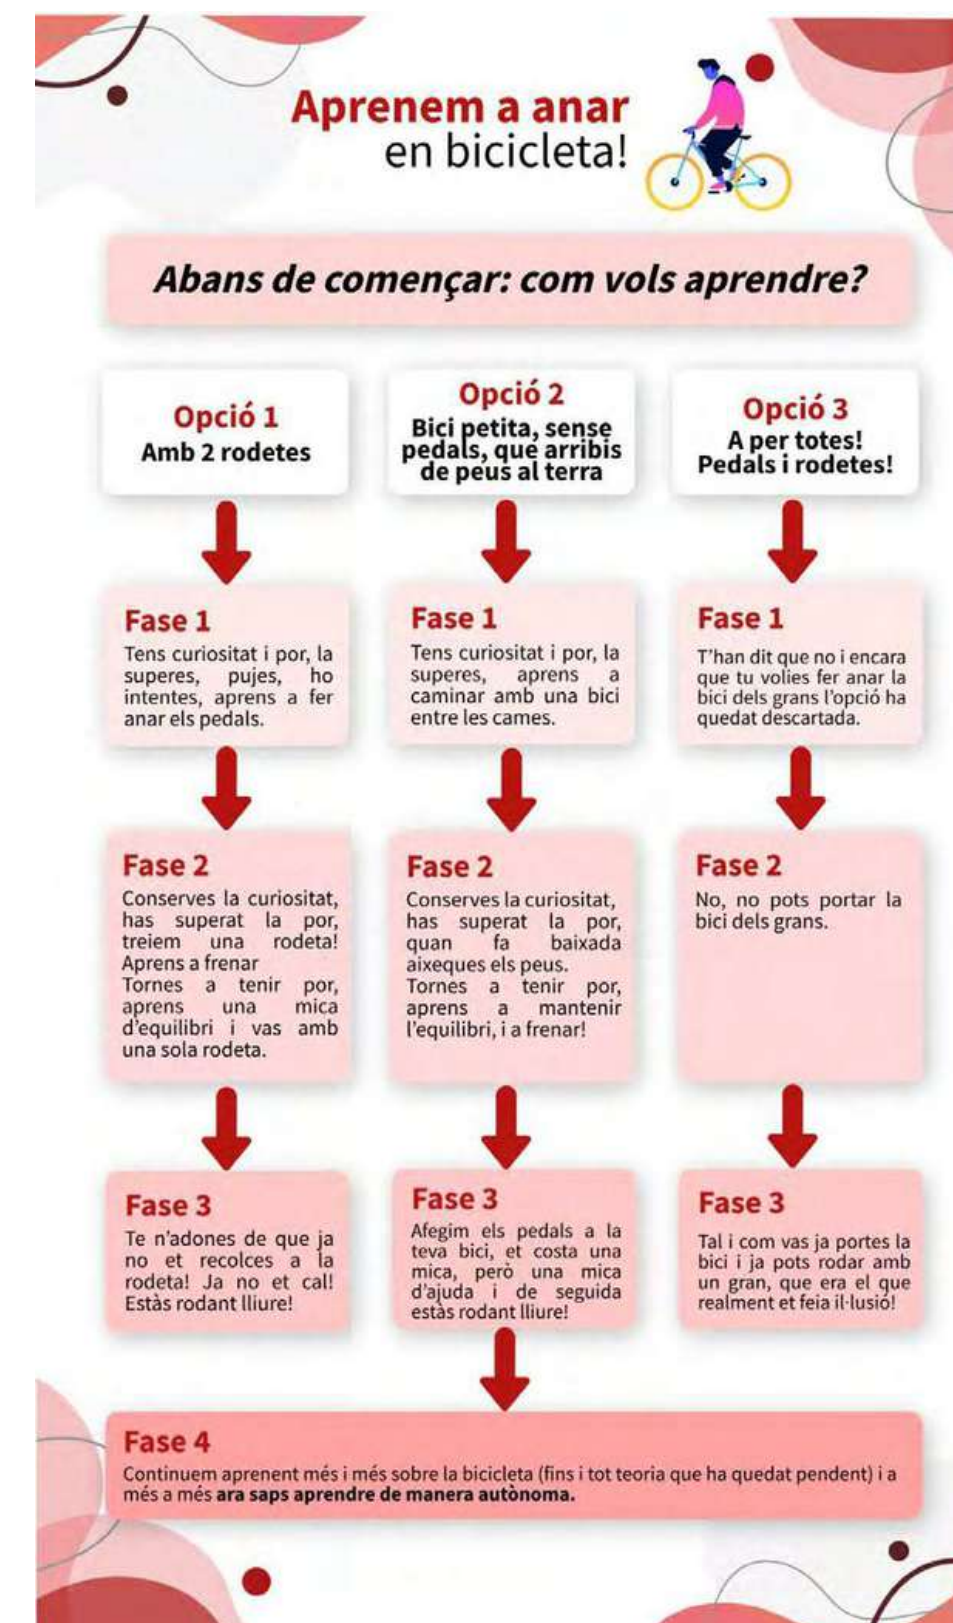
Aprenem a anar en bicicleta!

Abans de començar: com vols aprendre?

Opció 1
Amb 2 rodetes

Fase 1
Tens curiositat i por, la superes, pujes, ho intentes, aprens a fer anar els pedals.

Fase 2
Conserves la curiositat, has superat la por, treiem una rodeta! Aprens a frenar
Tornes a tenir por, aprens una mica d'equilibri i vas amb una sola rodeta.

Fase 3
Te n'adones de que ja no et recolces a la rodeta! Ja no et cal! Estàs rodant lliure!

Opció 2
Bici petita, sense pedals, que arribis de peus al terra

Fase 1
Tens curiositat i por, la superes, aprens a caminar amb una bici entre les cames.

Fase 2
Conserves la curiositat, has superat la por, quan fa baixada aixeques els peus.
Tornes a tenir por, aprens a mantenir l'equilibri, i a frenar!

Fase 3
Afegim els pedals a la teva bici, et costa una mica, però una mica d'ajuda i de seguida estàs rodant lliure!

Opció 3
A per totes! Pedals i rodetes!

Fase 1
T'han dit que no i encara que tu volies fer anar la bici dels grans l'opció ha quedat descartada.

Fase 2
No, no pots portar la bici dels grans.

Fase 3
Tal i com vas ja portes la bici i ja pots rodar amb un gran, que era el que realment et feia il·lusió!

Fase 4
Continuem aprenent més i més sobre la bicicleta (fins i tot teoria que ha quedat pendent) i a més a més ara saps aprendre de manera autònoma.